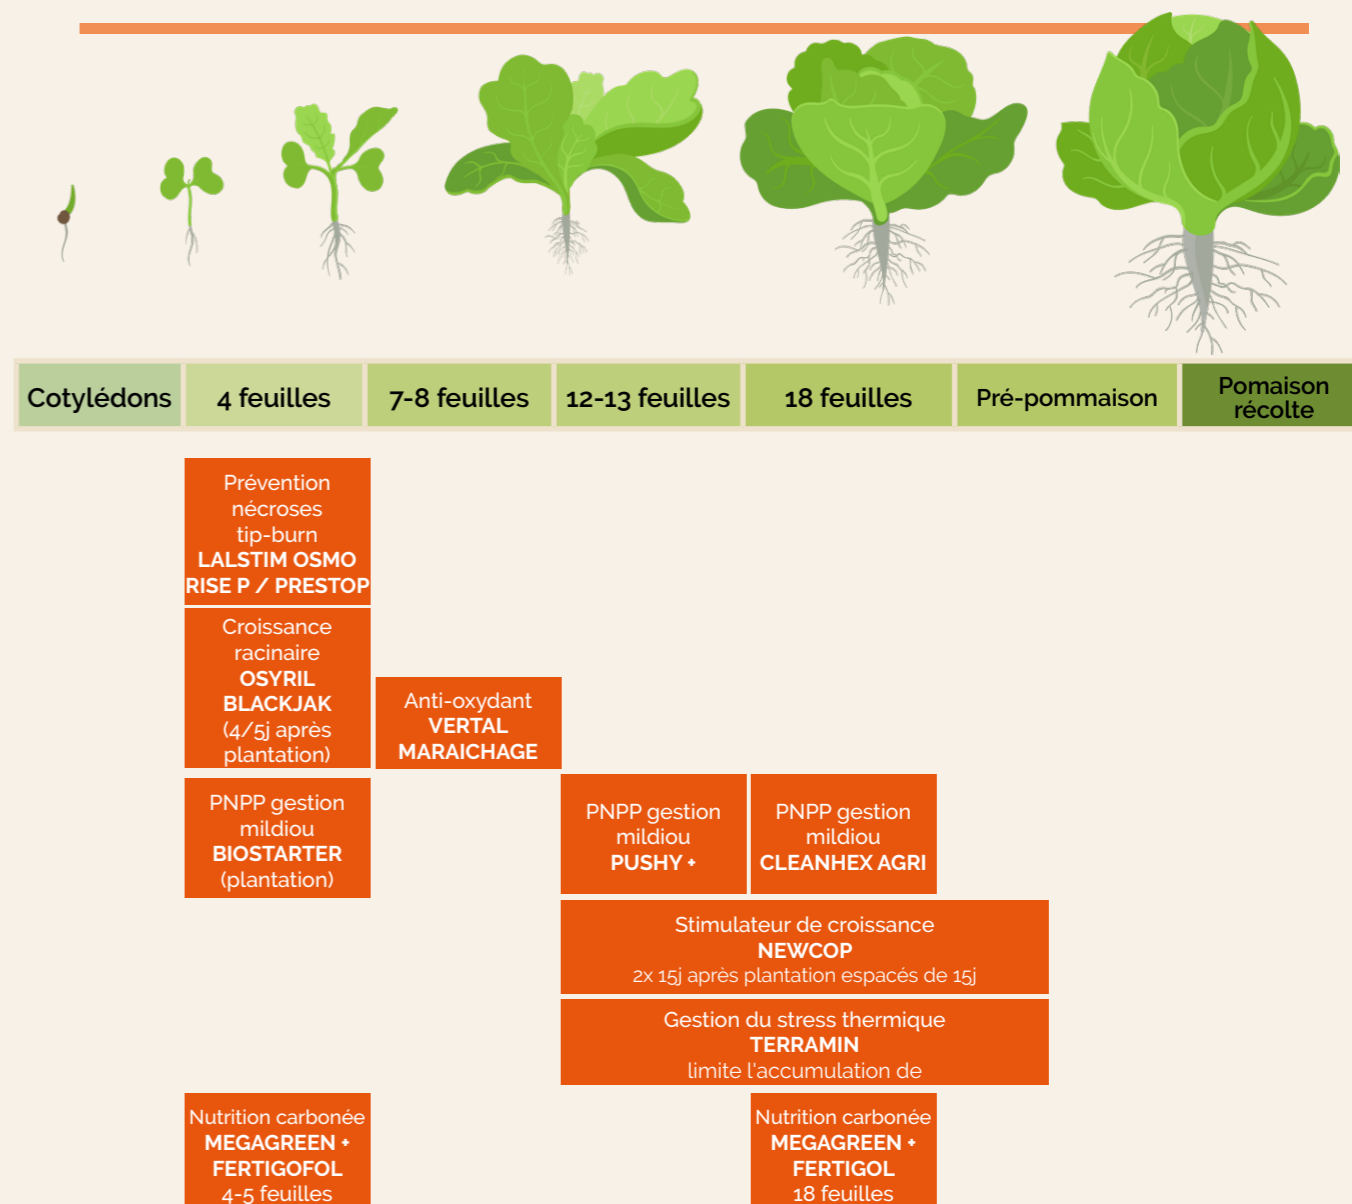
| Cotylédons | 4 feuilles | 7-8 feuilles | 12-13 feuilles | 18 feuilles | Pré-pommaison | Pomaison récolte |
|---|---|---|---|---|---|---|

Prévention nécroses tip-burn
**LALSTIM OSMO RISE P / PRESTOP**

Croissance racinaire
**OSYRIL BLACKJAK**
(4/5j après plantation)

Anti-oxydant
**VERTAL MARAICHAGE**

PNPP gestion mildiou
**BIOSTARTER**
(plantation)

PNPP gestion mildiou
**PUSHY +**

PNPP gestion mildiou
**CLEANHEX AGRI**

Stimulateur de croissance
**NEWCOP**
2x 15j après plantation espacés de 15j

Gestion du stress thermique
**TERRAMIN**
limite l'accumulation de

Nutrition carbonée
**MEGAGREEN + FERTIGOFOL**
4-5 feuilles

Nutrition carbonée
**MEGAGREEN + FERTIGOL**
18 feuilles